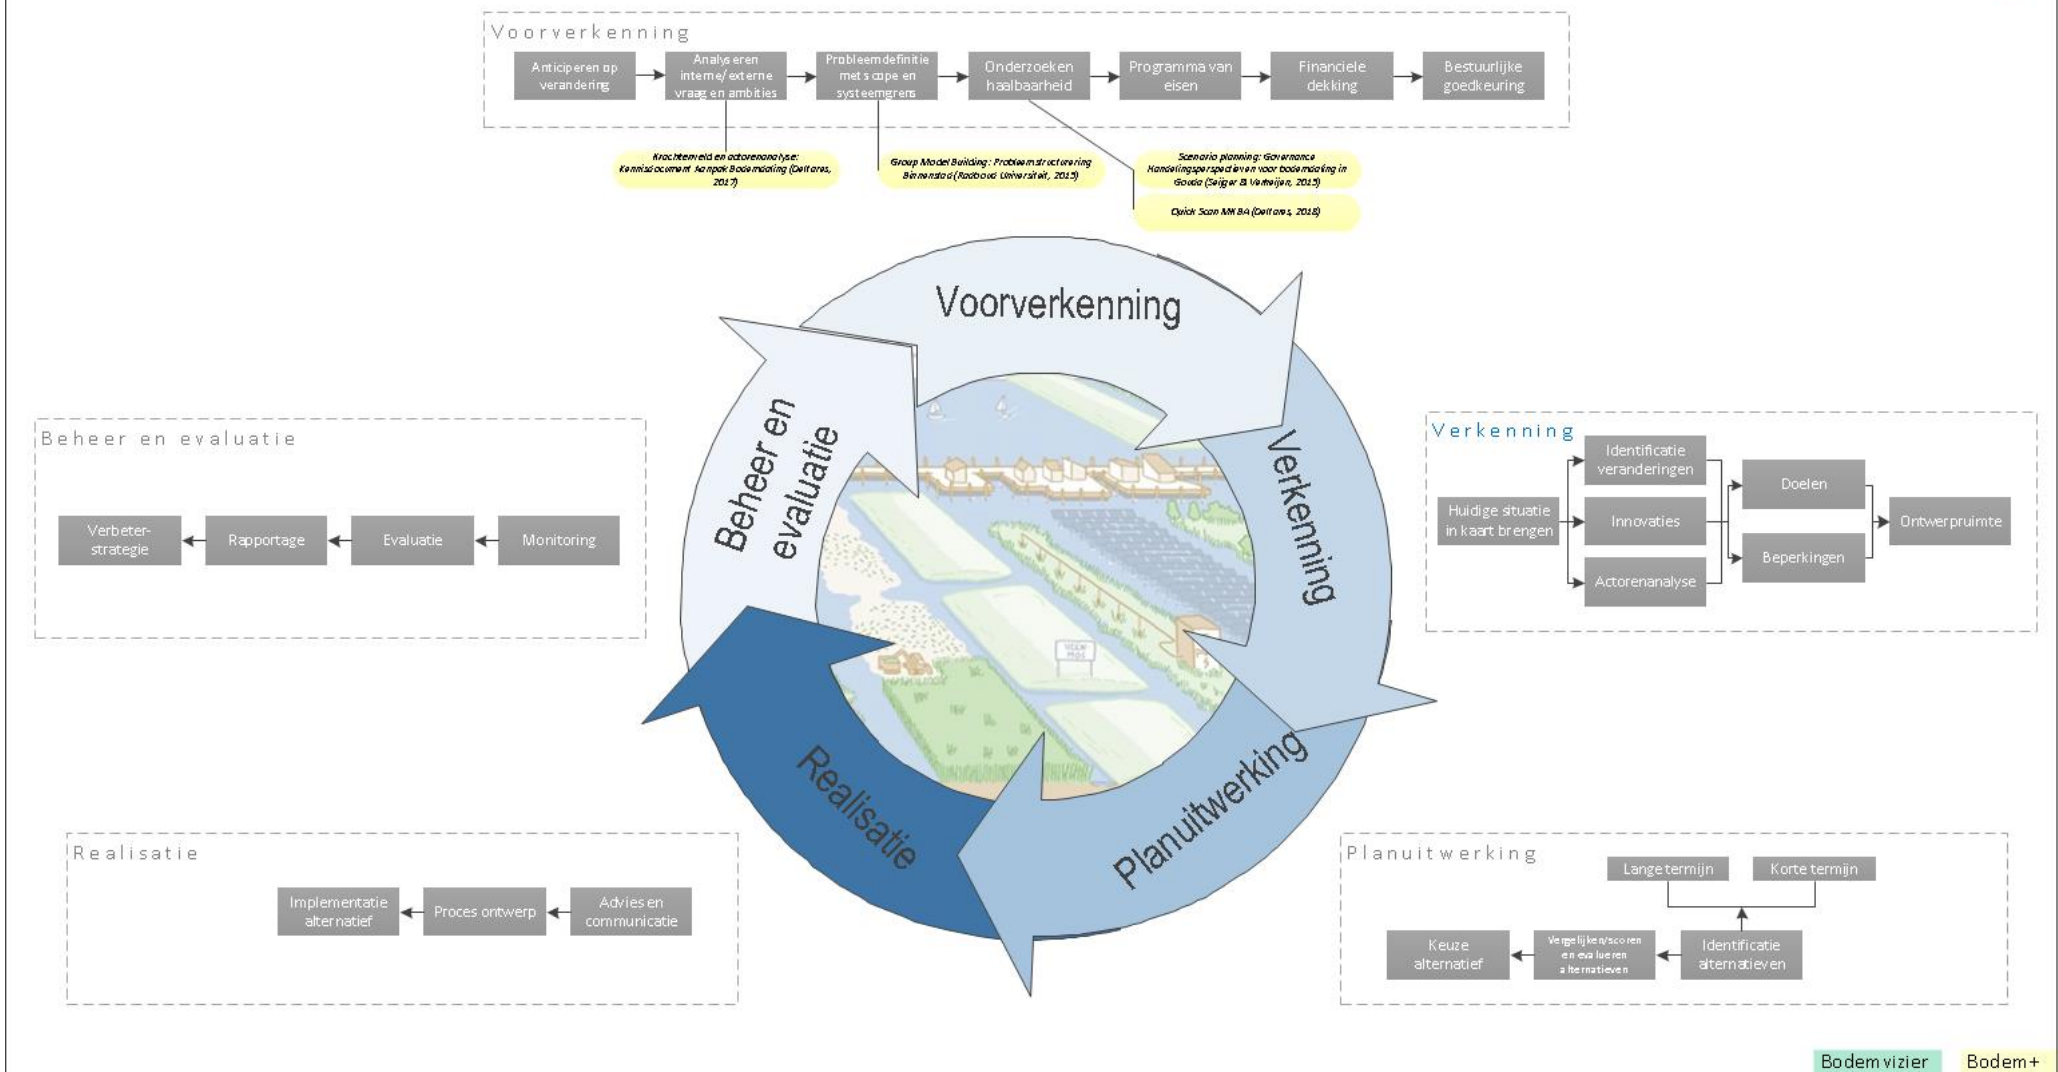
Voorverkenning

Anticiperen op verandering

Analyseren interne/externe vraag en ambities

Probleemdefinitie met scope en systeemgrens

Onderzoeken haalbaarheid

Programma van eisen

Financiele dekking

Bestuurlijke goedkeuring

Krachtenveld en actorenanalyse: Kennisdocument Aanpak Bodemdaling (Deltares, 2017)

Group Model Building: Probleemstructurering Binnenstad (Radboud Universiteit, 2015)

Scenario planning: Governance Handelingsperspectieven voor bodemdaling in Gouda (Geijer & Verweijen, 2015)

Quick Scan MKBA (Deltares, 2018)

Voorverkenning

Verkenning

Planuitwerking

Realisatie

Beheer en evaluatie

Beheer en evaluatie

Verbeter-strategie

Rapportage

Evaluatie

Monitoring

Verkenning

Huidige situatie in kaart brengen

Identificatie veranderingen

Innovaties

Actorenanalyse

Doelen

Beperkingen

Ontwerpruimte

Realisatie

Implementatie alternatief

Proces ontwerp

Advies en communicatie

Planuitwerking

Lange termijn

Korte termijn

Keuze alternatief

Vergelijken/scoren en evalueren alternatieven

Identificatie alternatieven

Bodemvizier

Bodem+